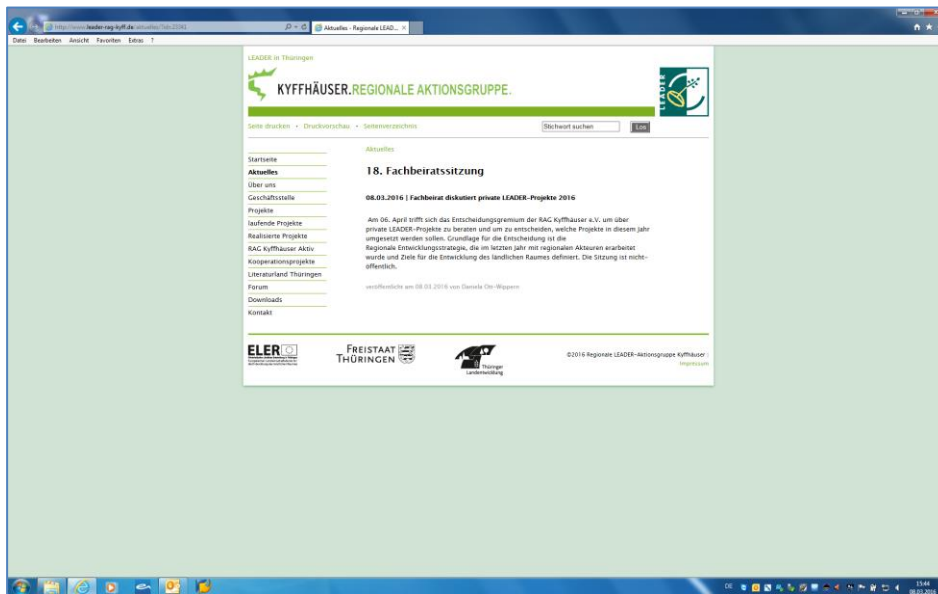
http://www.leader-rag-kyff.de/aktuelles/?id=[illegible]

Aktuelles - Regionale LEAD... ×

Datei Bearbeiten Ansicht Favoriten Extras ?

LEADER in Thüringen

KYFFHÄUSER.REGIONALE AKTIONSGRUPPE.

LEADER

Seite drucken • Druckvorschau • Seitenverzeichnis

Stichwort suchen Los

Startseite
Aktuelles
Über uns
Geschäftsstelle
Projekte
laufende Projekte
Realisierte Projekte
RAG Kyffhäuser Aktiv
Kooperationsprojekte
Literaturland Thüringen
Forum
Downloads
Kontakt

Aktuelles

18. Fachbeiratssitzung

08.03.2016 | Fachbeirat diskutiert private LEADER-Projekte 2016

Am 06. April trifft sich das Entscheidungsgremium der RAG Kyffhäuser e.V. um über private LEADER-Projekte zu beraten und um zu entscheiden, welche Projekte in diesem Jahr umgesetzt werden sollen. Grundlage für die Entscheidung ist die Regionale Entwicklungsstrategie, die im letzten Jahr mit regionalen Akteuren erarbeitet wurde und Ziele für die Entwicklung des ländlichen Raumes definiert. Die Sitzung ist nicht-öffentlich.

veröffentlicht am 08.03.2016 von Daniela Ott-Wippern

ELER

FREISTAAT THÜRINGEN

Thüringer Landentwicklung

©2016 Regionale LEADER-Aktionsgruppe Kyffhäuser | Impressum

DE 15:44 08.03.2016